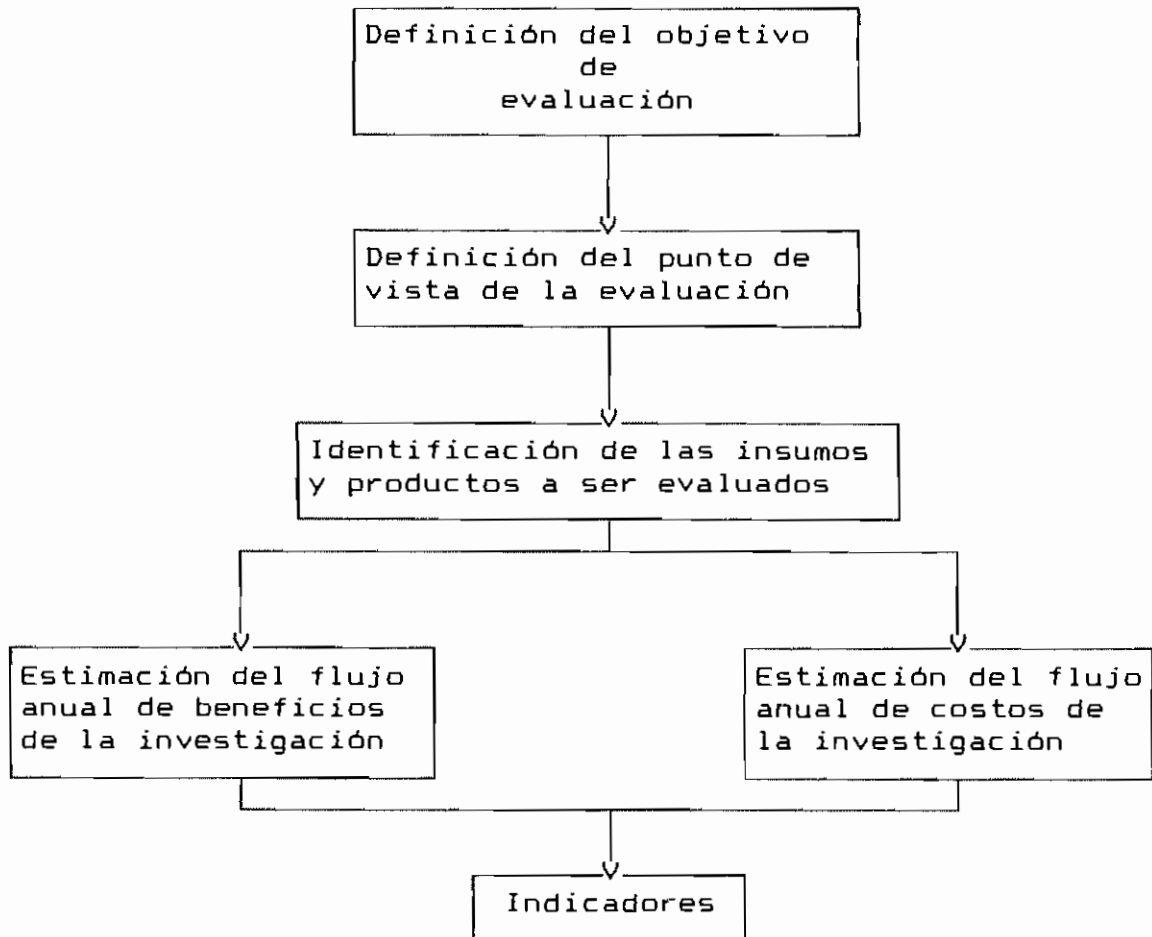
Definición del objetivo de evaluación

Definición del punto de vista de la evaluación

Identificación de las insumos y productos a ser evaluados

Estimación del flujo anual de beneficios de la investigación

Estimación del flujo anual de costos de la investigación

Indicadores